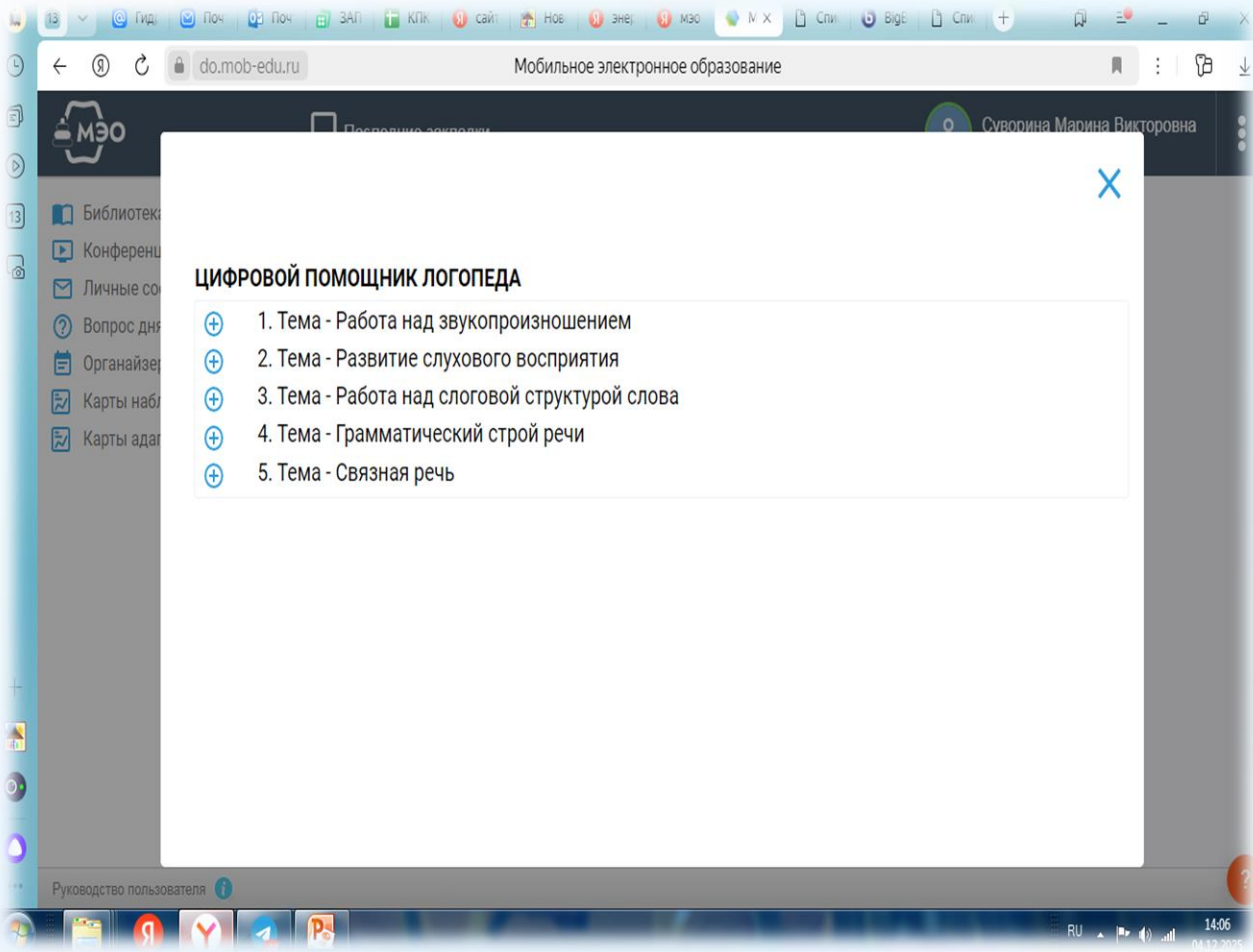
13 Гид Поч Поч ЗАП КПК сайт Нов энер мэо М Спи BigE Спи

do.mob-edu.ru Мобильное электронное образование

МЭО

Последние закладки

Суворина Марина Викторовна

Библиотека
Конференц
Личные со
Вопрос дня
Органайзер
Карты набл
Карты адап

ЦИФРОВОЙ ПОМОЩНИК ЛОГОПЕДА

1. Тема - Работа над звукопроизношением
2. Тема - Развитие слухового восприятия
3. Тема - Работа над слоговой структурой слова
4. Тема - Грамматический строй речи
5. Тема - Связная речь

Руководство пользователя

RU 14:06 04.12.2025